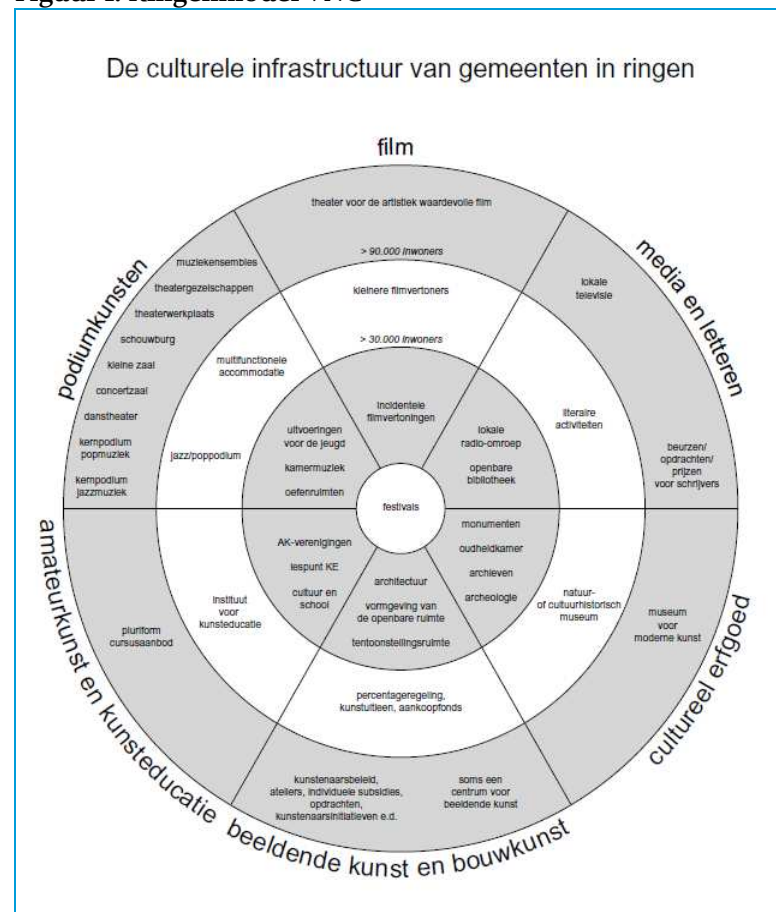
De culturele infrastructuur van gemeenten in ringen

film

theater voor de artistiek waardevolle film

> 90.000 inwoners

kleinere filmvertoners

> 30.000 inwoners

incidentele filmvertoningen

media en letteren

lokale televisie

literaire activiteiten

beurzen/ opdrachten/ prijzen voor schrijvers

lokale radio-omroep

openbare bibliotheek

podiumkunsten

muziekensembles

theatergezelschappen

theaterwerkplaats

schouwburg

kleine zaal

concertzaal

danstheater

kernpodium popmuziek

kernpodium jazzmuziek

multifunctionele accommodatie

jazz/poppodium

uitvoeringen voor de jeugd

kamermuziek

oefenruimten

festivals

amateurkunst en kunsteducatie

pluriform cursusaanbod

instituut voor kunsteducatie

AK-verenigingen

steunpunt KE

cultuur en school

architectuur

vormgeving van de openbare ruimte

tentoonstellingsruimte

monumenten

oudheidkamer

archieven

archeologie

natuur- of cultuurhistorisch museum

museum voor moderne kunst

cultureel erfgoed

percentageregeling, kunstuitleen, aankoopfonds

kunstenaarsbeleid, ateliers, individuele subsidies, opdrachten, kunstenaarsinitiatieven e.d.

soms een centrum voor beeldende kunst

beeldende kunst en bouwkunst